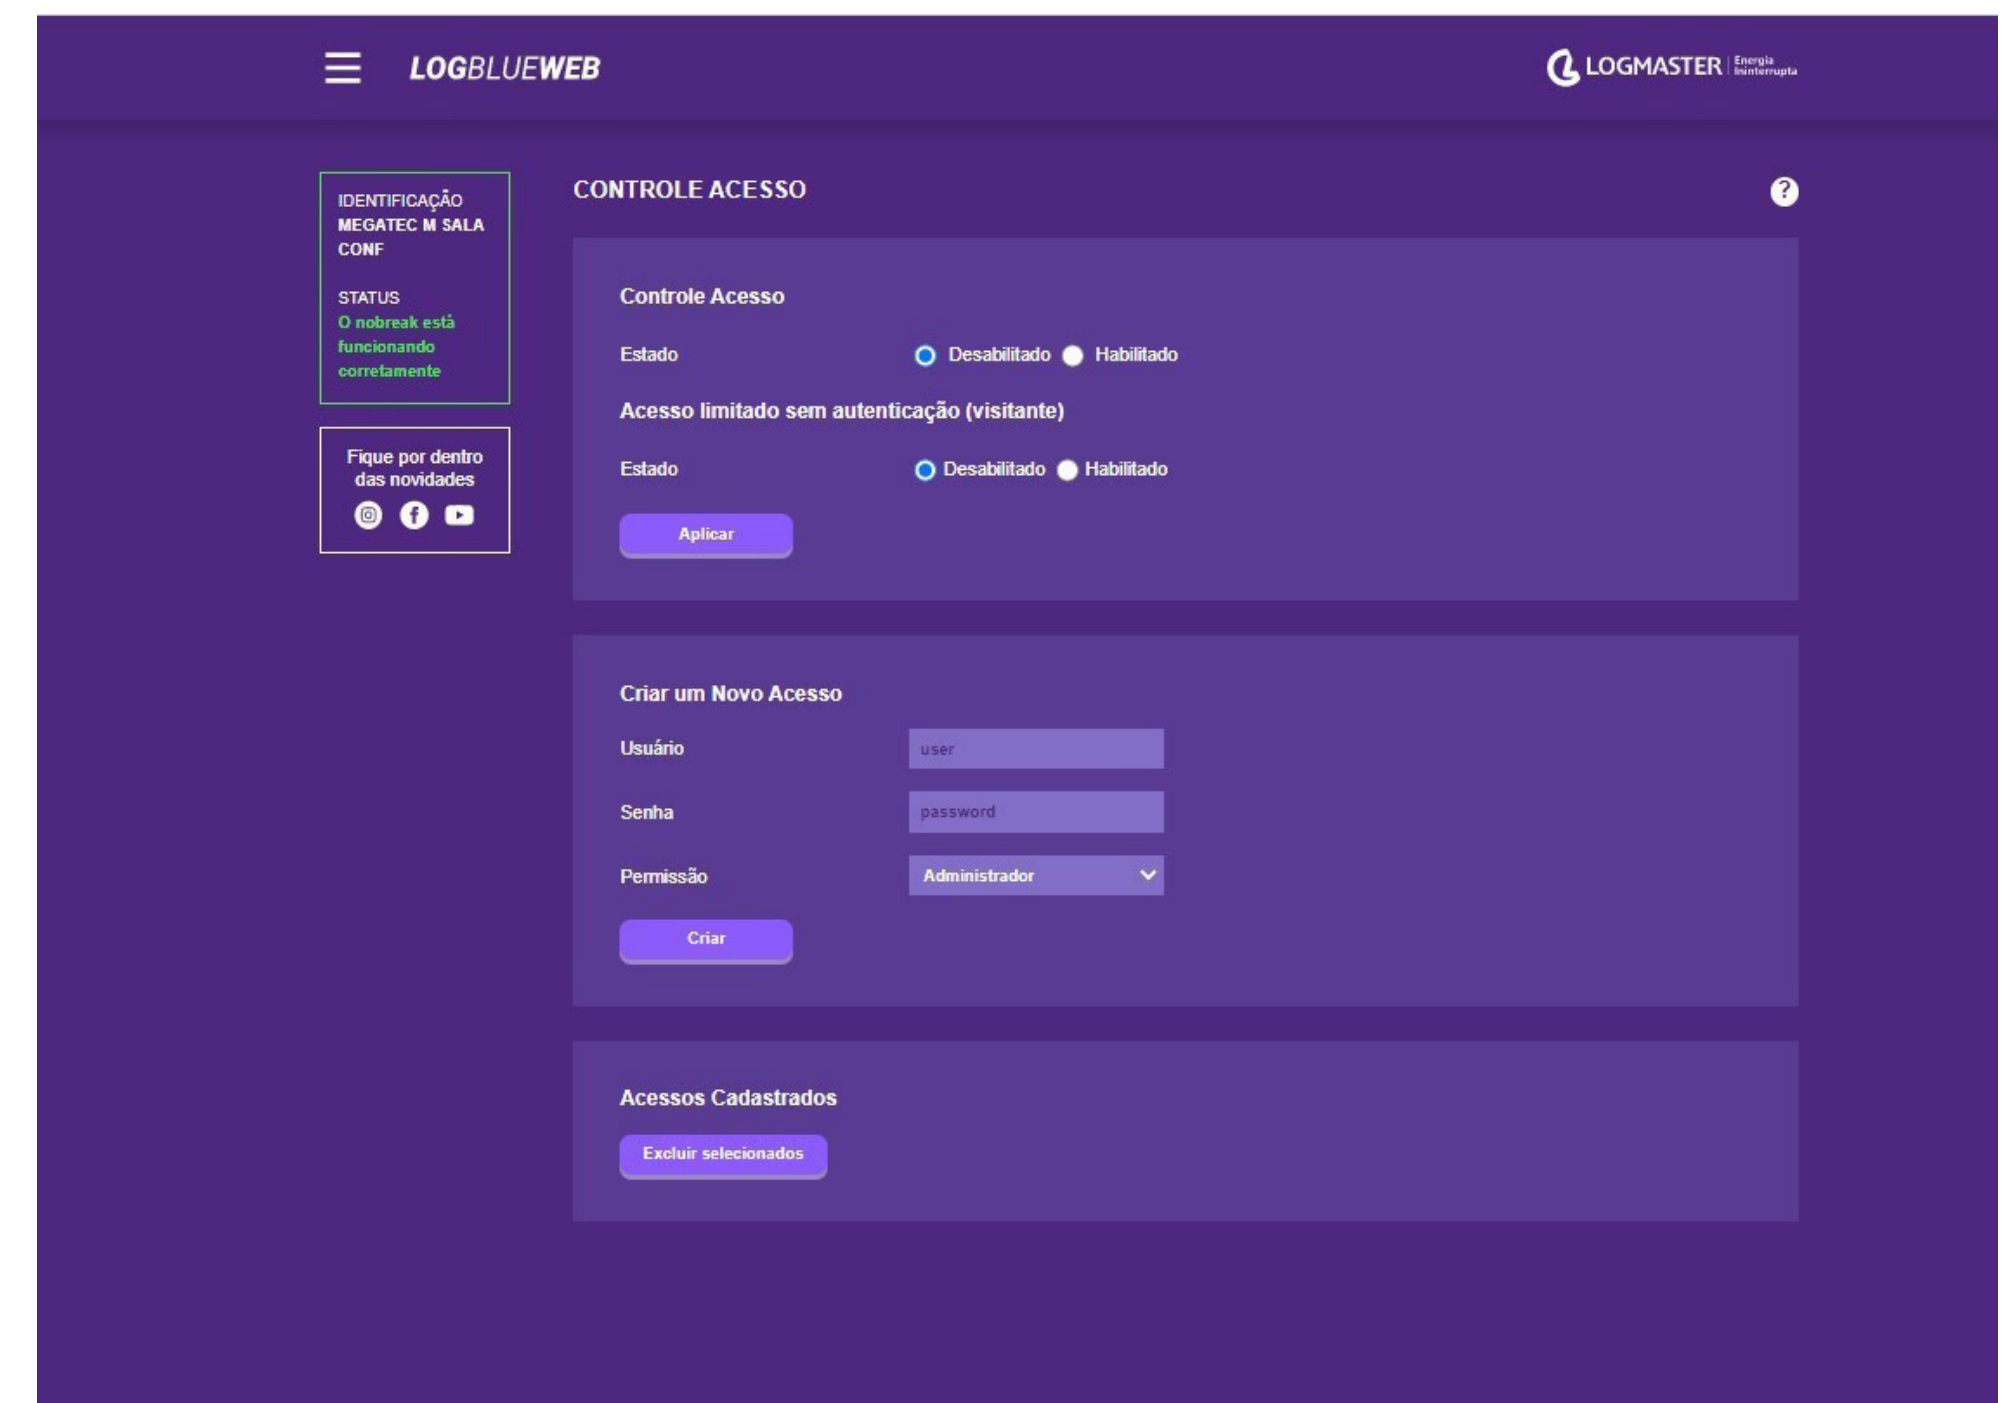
LOGBLUEWEB

LOGMASTER Energia Ininterrupta

IDENTIFICAÇÃO
MEGATEC M SALA CONF

STATUS
O nobreak está funcionando corretamente

Fique por dentro das novidades

CONTROLE ACESSO

?

Controle Acesso

Estado Desabilitado Habilitado

Acesso limitado sem autenticação (visitante)

Estado Desabilitado Habilitado

Aplicar

Criar um Novo Acesso

Usuário user

Senha password

Permissão Administrador

Criar

Acessos Cadastrados

Excluir selecionados